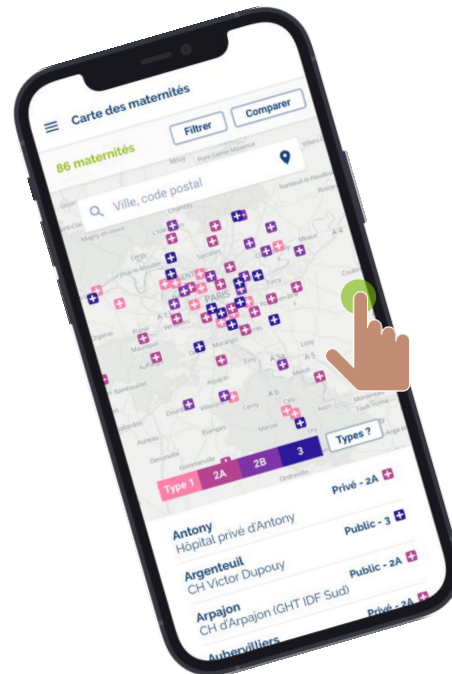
Carte des maternités

Filtrer

Comparer

86 maternités

Ville, code postal

PARIS

Types ?

Type 1

2A

2B

3

Antony
Hôpital privé d'Antony

Privé - 2A

Argenteuil
CH Victor Dupouy

Public - 3

Arpajon
CH d'Arpajon (GHT IDF Sud)

Public - 2A

Aubervilliers

Privé - 2A